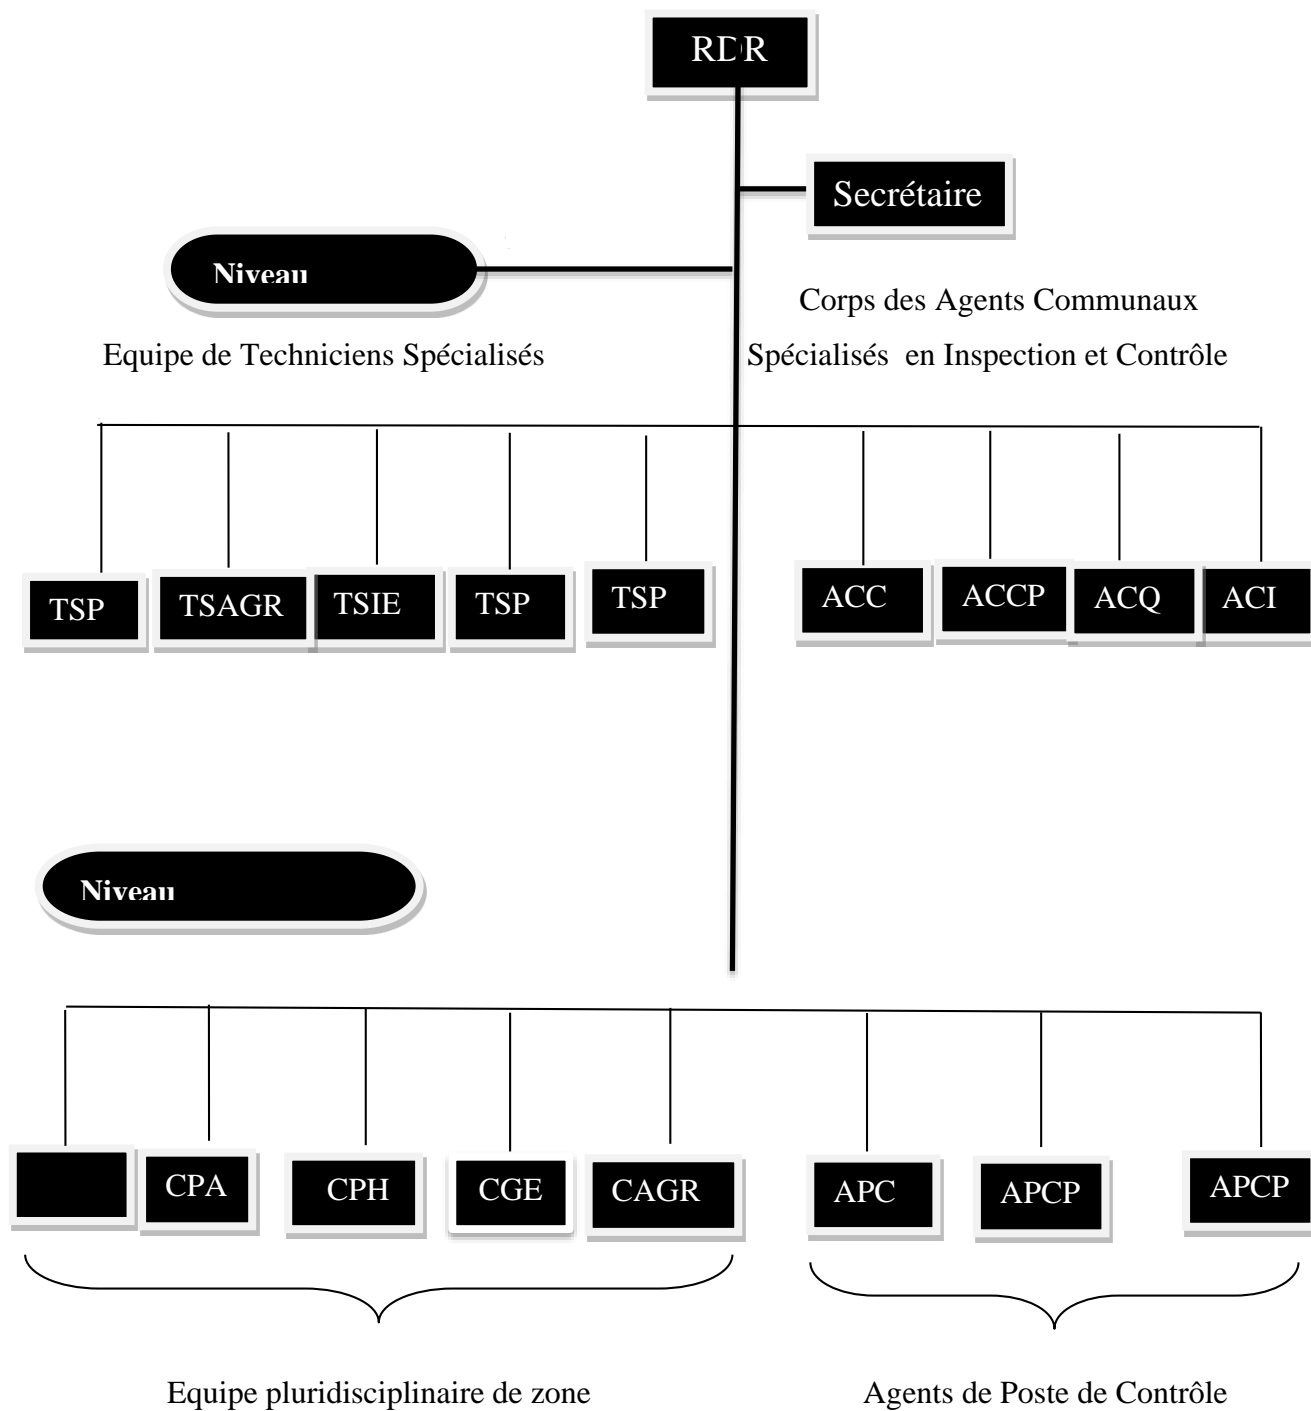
RDR

Secrétaire

Niveau

Corps des Agents Communaux Spécialisés en Inspection et Contrôle

Equipe de Techniciens Spécialisés

TSP

TSAGR

TSIE

TSP

TSP

ACC

ACCP

ACQ

ACI

Niveau

CPA

CPH

CGE

CAGR

APC

APCP

APCP

Equipe pluridisciplinaire de zone

Agents de Poste de Contrôle